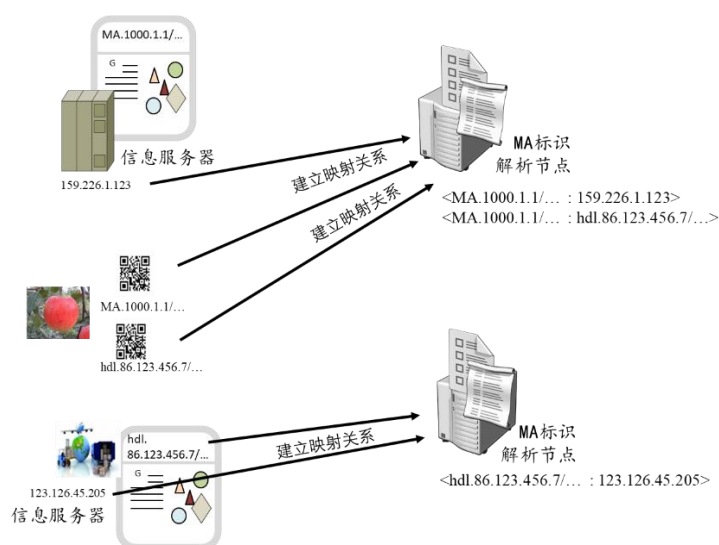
MA.1000.1.1/…

G

信息服务器

159.226.1.123

建立映射关系

建立映射关系

建立映射关系

MA标识
解析节点

<MA.1000.1.1/… : 159.226.1.123>
<MA.1000.1.1/… : hdl.86.123.456.7/…>

MA.1000.1.1/…

hdl.86.123.456.7/…

hdl.
86.123.456.7/…

G

123.126.45.205

信息服务器

建立映射关系

MA标识
解析节点

<hdl.86.123.456.7/… : 123.126.45.205>